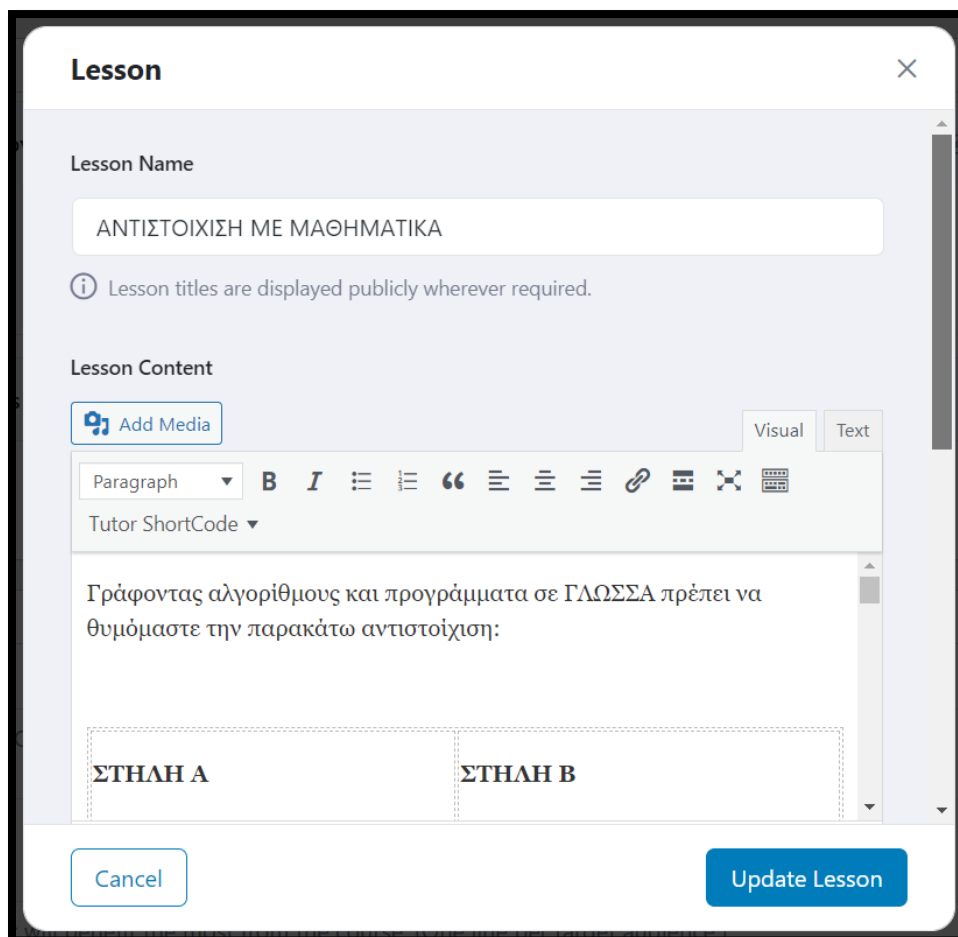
Lesson

Lesson Name

ΑΝΤΙΣΤΟΙΧΙΣΗ ΜΕ ΜΑΘΗΜΑΤΙΚΑ

Lesson titles are displayed publicly wherever required.

Lesson Content

Add Media

Visual Text

Paragraph

Tutor ShortCode

Γράφοντας αλγορίθμους και προγράμματα σε ΓΛΩΣΣΑ πρέπει να θυμόμαστε την παρακάτω αντιστοίχιση:

| ΣΤΗΛΗ Α | ΣΤΗΛΗ Β |
|---|---|

Cancel

Update Lesson